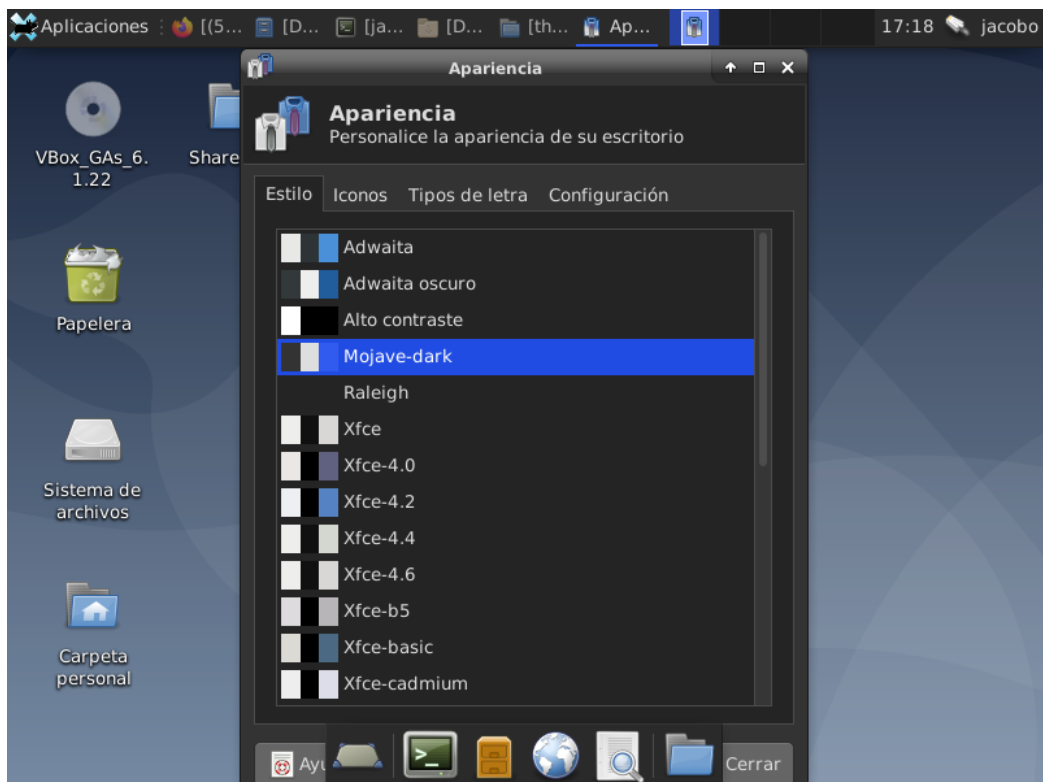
Aplicaciones [(5... [D... [ja... [D... [th... Ap... 17:18 jacobo

Apariencia

VBox_GAs_6.1.22

Share

Papelera

Sistema de archivos

Carpeta personal

Apariencia
Personalice la apariencia de su escritorio

Estilo Iconos Tipos de letra Configuración

Adwaita
Adwaita oscuro
Alto contraste
Mojave-dark
Raleigh
Xfce
Xfce-4.0
Xfce-4.2
Xfce-4.4
Xfce-4.6
Xfce-b5
Xfce-basic
Xfce-cadmium

Ay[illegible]

Cerrar